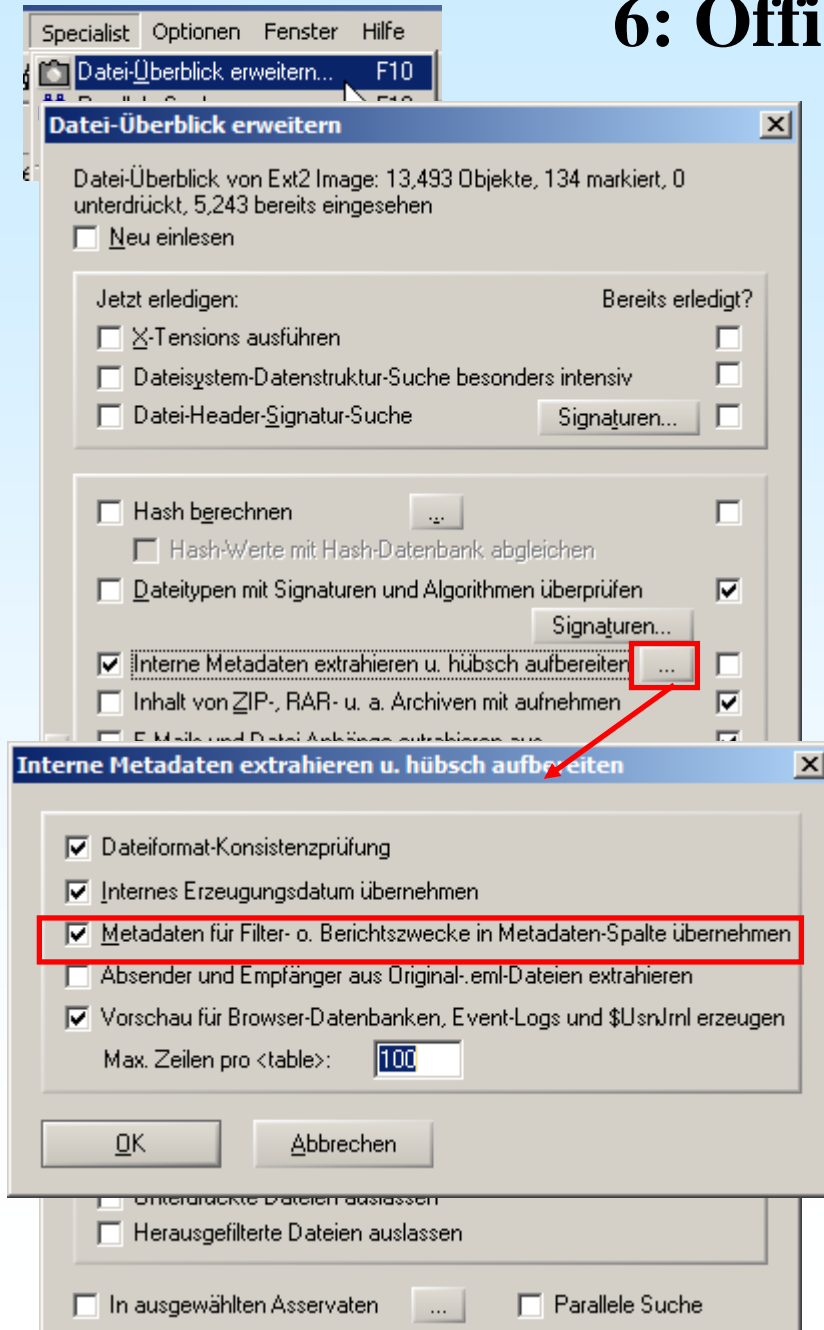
6: Offi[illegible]

Specialist Optionen Fenster Hilfe

Datei-Überblick erweitern... F10

Datei-Überblick erweitern

Datei-Überblick von Ext2 Image: 13,493 Objekte, 134 markiert, 0 unterdrückt, 5,243 bereits eingesehen

Neu einlesen

Jetzt erledigen:

Bereits erledigt?

X-Tensions ausführen

Dateisystem-Datenstruktur-Suche besonders intensiv

Datei-Header-Signatur-Suche

Signaturen...

Hash berechnen

...

Hash-Werte mit Hash-Datenbank abgleichen

Dateitypen mit Signaturen und Algorithmen überprüfen

Signaturen...

Interne Metadaten extrahieren u. hübsch aufbereiten

...

Inhalt von ZIP-, RAR- u. a. Archiven mit aufnehmen

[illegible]

Interne Metadaten extrahieren u. hübsch aufbereiten

Dateiformat-Konsistenzprüfung

Internes Erzeugungsdatum übernehmen

Metadaten für Filter- o. Berichtszwecke in Metadaten-Spalte übernehmen

Absender und Empfänger aus Original-.eml-Dateien extrahieren

Vorschau für Browser-Datenbanken, Event-Logs und $UsnJrnl erzeugen

Max. Zeilen pro <table>: 100

OK

Abbrechen

Unterdrückte Dateien auslassen

Herausgefilterte Dateien auslassen

In ausgewählten Asservaten

...

Parallele Suche